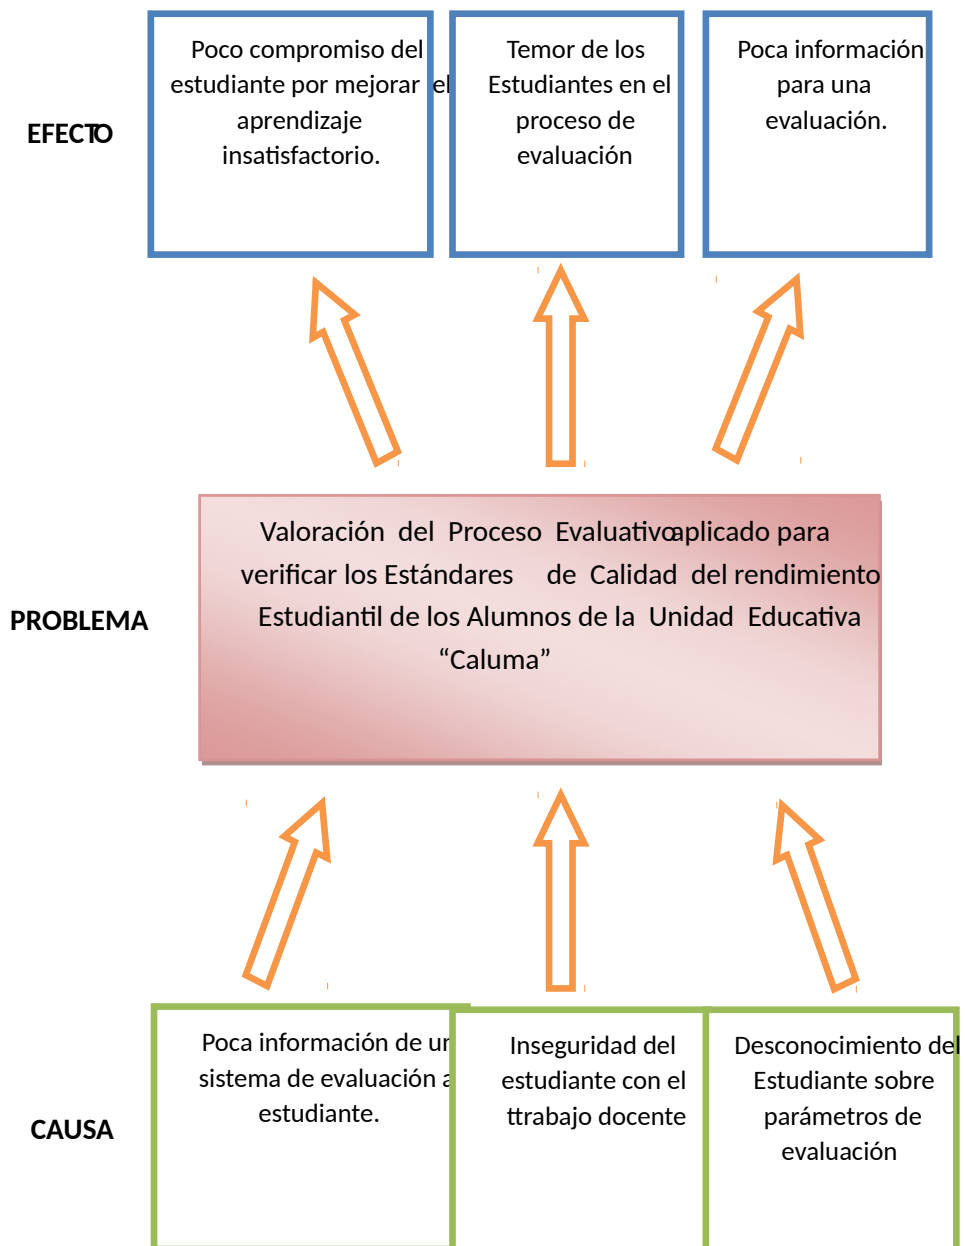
EFECTO

Poco compromiso del estudiante por mejorar el aprendizaje insatisfactorio.

Temor de los Estudiantes en el proceso de evaluación

Poca información para una evaluación.

PROBLEMA

Valoración del Proceso Evaluativo aplicado para verificar los Estándares de Calidad del rendimiento Estudiantil de los Alumnos de la Unidad Educativa "Caluma"

CAUSA

Poca información de un sistema de evaluación a estudiante.

Inseguridad del estudiante con el ttrabajo docente

Desconocimiento del Estudiante sobre parámetros de evaluación